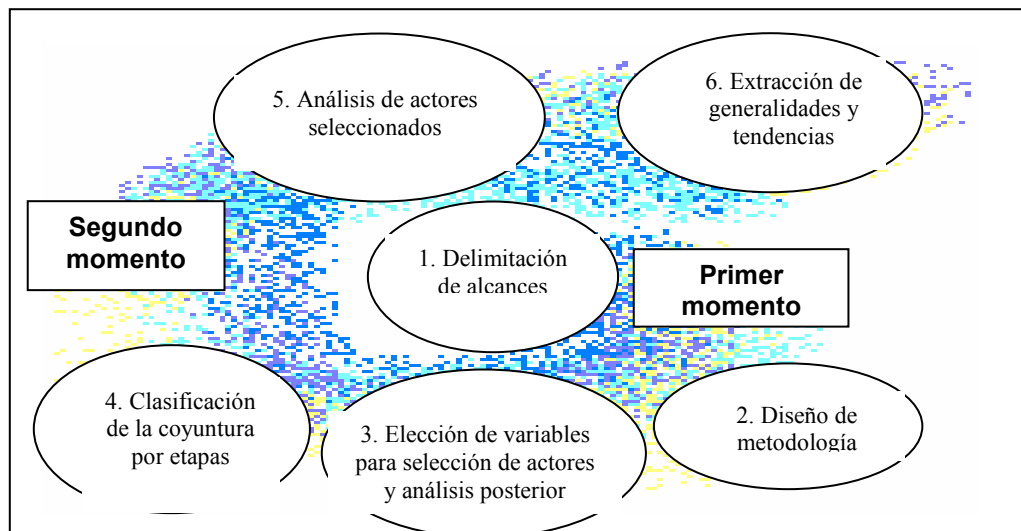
5. Análisis de actores seleccionados

6. Extracción de generalidades y tendencias

Segundo momento

1. Delimitación de alcances

Primer momento

4. Clasificación de la coyuntura por etapas

3. Elección de variables para selección de actores y análisis posterior

2. Diseño de metodología